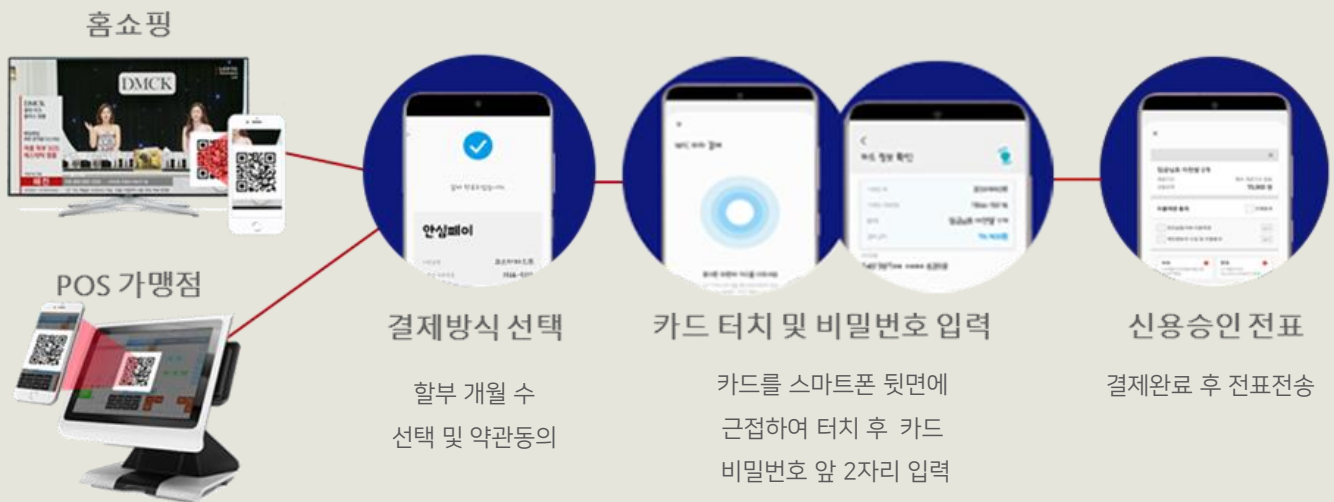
홈쇼핑

DMCK

POS 가맹점

안심페이

결제방식 선택

할부 개월 수
선택 및 약관동의

카드 터치 및 비밀번호 입력

카드를 스마트폰 뒷면에
근접하여 터치 후 카드
비밀번호 앞 2자리 입력

신용승인 전표

결제완료 후 전표전송